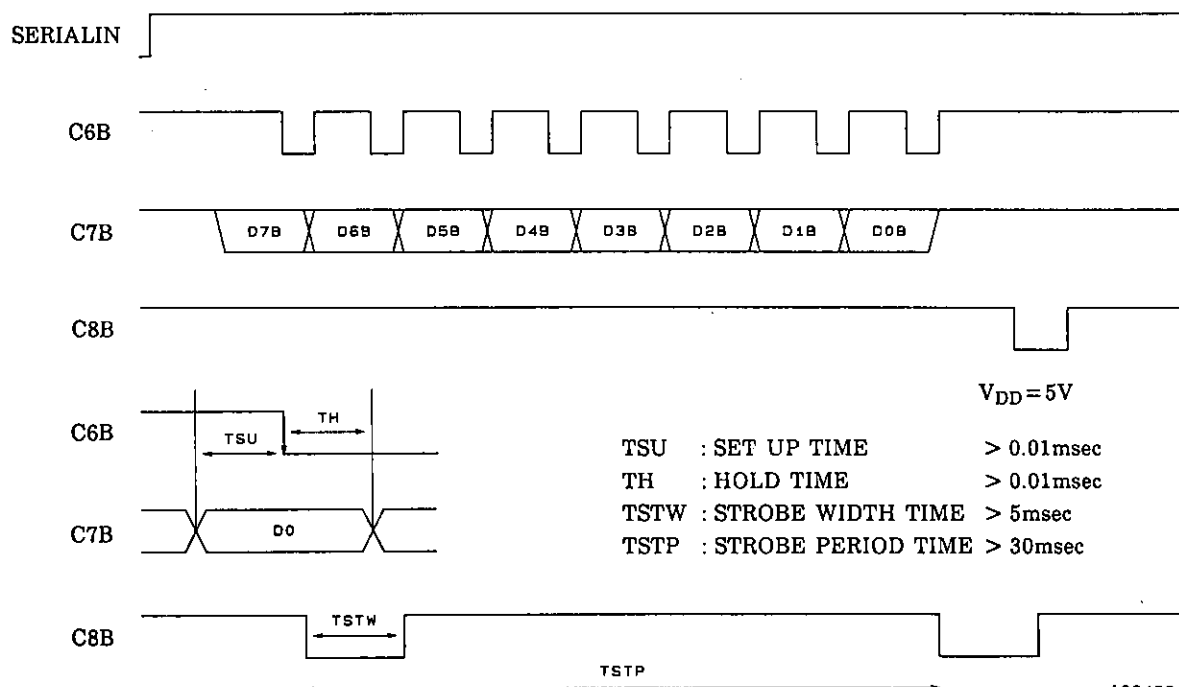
SERIALIN

C6B

C7B

D7B D6B D5B D4B D3B D2B D1B D0B

C8B

$V_{DD}=5V$

C6B

TH

TSU

TSU : SET UP TIME > 0.01msec
TH : HOLD TIME > 0.01msec
TSTW : STROBE WIDTH TIME > 5msec
TSTP : STROBE PERIOD TIME > 30msec

C7B

D0

C8B

TSTW

TSTP

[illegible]